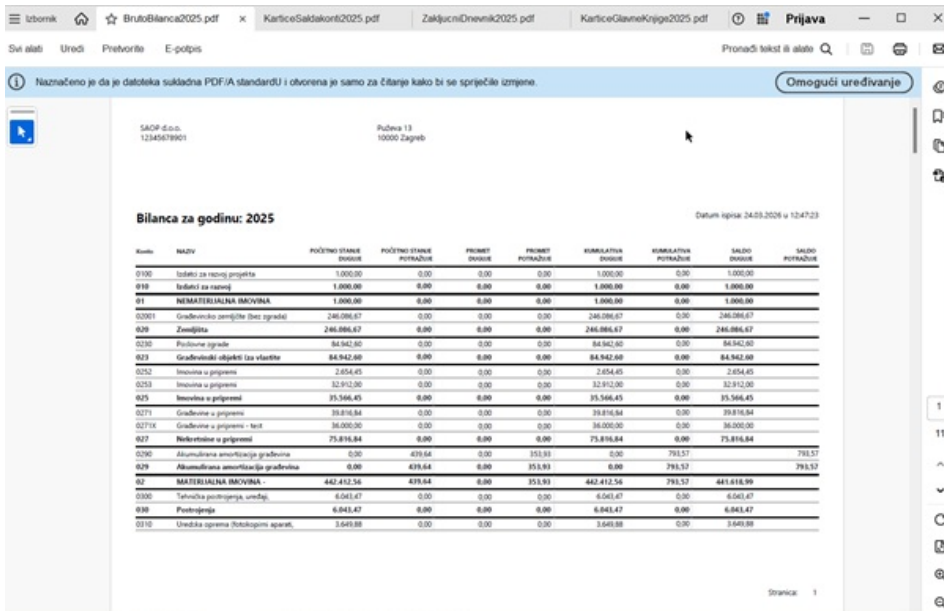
Izbornik BrutoBilanca2025.pdf × KarticeSaldakonti2025.pdf ZakljucniDnevnik2025.pdf KarticeGlavneKnjige2025.pdf Prijava

Svi alati Uredi Pretvorite E-potpis Pronađi tekst ili alate

Naznačeno je da je datoteka sukladna PDF/A standardU i otvorena je samo za čitanje kako bi se spriječile izmjene. Omogući uređivanje

SAOP d.o.o.
12345678901

Pučeva 13
10000 Zagreb

Bilanca za godinu: 2025

Datum ispisa: 24.03.2026 u 12:47:23

| Konto | NAZIV | POČETNO STANJE DUGUJE | POČETNO STANJE POTRAŽUJE | PROMET DUGUJE | PROMET POTRAŽUJE | KUMULATIVA DUGUJE | KUMULATIVA POTRAŽUJE | SALDO DUGUJE | SALDO POTRAŽUJE |
|---|---|---|---|---|---|---|---|---|---|
| 0100 | Izdatci za razvoj projekta | 1.000,00 | 0,00 | 0,00 | 0,00 | 1.000,00 | 0,00 | 1.000,00 | |
| 010 | Izdatci za razvoj | 1.000,00 | 0,00 | 0,00 | 0,00 | 1.000,00 | 0,00 | 1.000,00 | |
| 01 | NEMATERIJALNA IMOVINA | 1.000,00 | 0,00 | 0,00 | 0,00 | 1.000,00 | 0,00 | 1.000,00 | |
| 02001 | Građevinsko zemljište (bez zgrada) | 246.086,67 | 0,00 | 0,00 | 0,00 | 246.086,67 | 0,00 | 246.086,67 | |
| 020 | Zemljišta | 246.086,67 | 0,00 | 0,00 | 0,00 | 246.086,67 | 0,00 | 246.086,67 | |
| 0230 | Poslovne zgrade | 84.942,60 | 0,00 | 0,00 | 0,00 | 84.942,60 | 0,00 | 84.942,60 | |
| 023 | Građevinski objekti (za vlastite | 84.942,60 | 0,00 | 0,00 | 0,00 | 84.942,60 | 0,00 | 84.942,60 | |
| 0252 | Imovina u pripremi | 2.654,45 | 0,00 | 0,00 | 0,00 | 2.654,45 | 0,00 | 2.654,45 | |
| 0253 | Imovina u pripremi | 32.912,00 | 0,00 | 0,00 | 0,00 | 32.912,00 | 0,00 | 32.912,00 | |
| 025 | Imovina u pripremi | 35.566,45 | 0,00 | 0,00 | 0,00 | 35.566,45 | 0,00 | 35.566,45 | |
| 0271 | Građevine u pripremi | 39.816,84 | 0,00 | 0,00 | 0,00 | 39.816,84 | 0,00 | 39.816,84 | |
| 0271X | Građevine u pripremi - test | 36.000,00 | 0,00 | 0,00 | 0,00 | 36.000,00 | 0,00 | 36.000,00 | |
| 027 | Nekretnine u pripremi | 75.816,84 | 0,00 | 0,00 | 0,00 | 75.816,84 | 0,00 | 75.816,84 | |
| 0290 | Akumulirana amortizacija građevina | 0,00 | 439,64 | 0,00 | 353,93 | 0,00 | 793,57 | | 793,57 |
| 029 | Akumulirana amortizacija građevina | 0,00 | 439,64 | 0,00 | 353,93 | 0,00 | 793,57 | | 793,57 |
| 02 | MATERIJALNA IMOVINA - | 442.412,56 | 439,64 | 0,00 | 353,93 | 442.412,56 | 793,57 | 441.618,99 | |
| 0300 | Tehnička postrojenja, uređaji, | 6.043,47 | 0,00 | 0,00 | 0,00 | 6.043,47 | 0,00 | 6.043,47 | |
| 030 | Postrojenja | 6.043,47 | 0,00 | 0,00 | 0,00 | 6.043,47 | 0,00 | 6.043,47 | |
| 0310 | Uredska oprema (fotokopirni aparat, | 3.649,88 | 0,00 | 0,00 | 0,00 | 3.649,88 | 0,00 | 3.649,88 | |

Stranica: 1